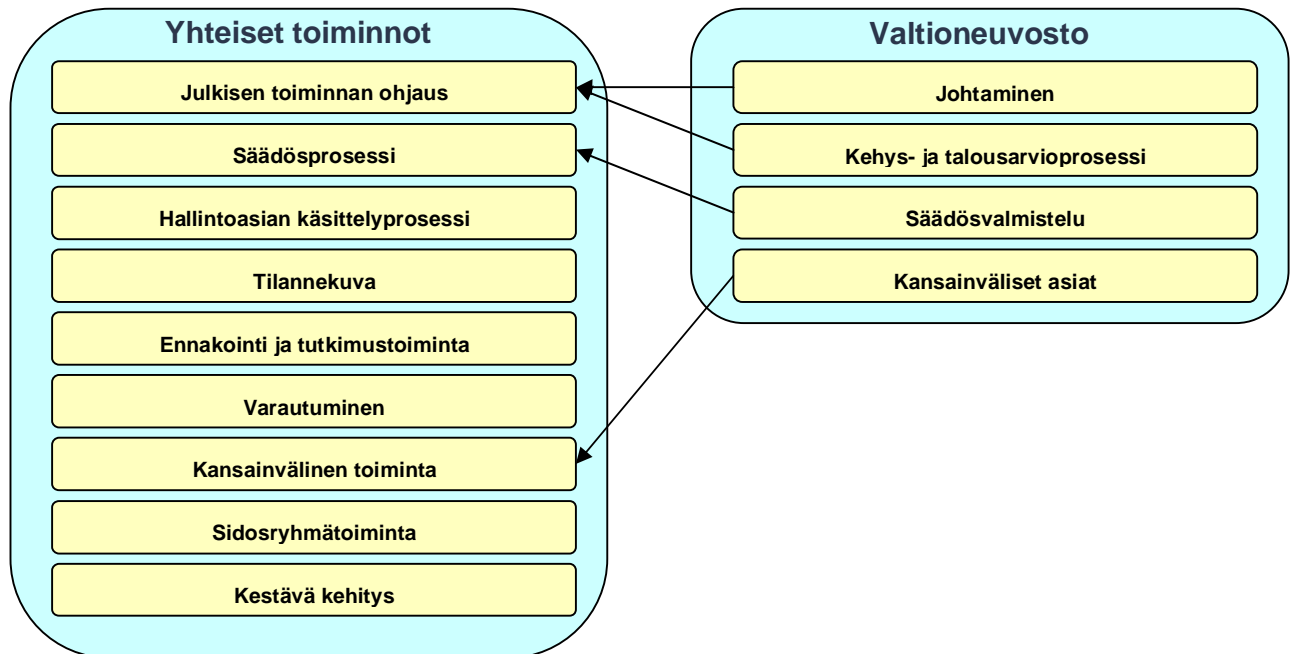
Yhteiset toiminnot

Julkisen toiminnan ohjaus

Säädösprosessi

Hallintoasian käsittelyprosessi

Tilannekuva

Ennakointi ja tutkimustoiminta

Varautuminen

Kansainvälinen toiminta

Sidosryhmätoiminta

Kestävä kehitys

Valtioneuvosto

Johtaminen

Kehys- ja talousarvioprosessi

Säädösvalmistelu

Kansainväliset asiat